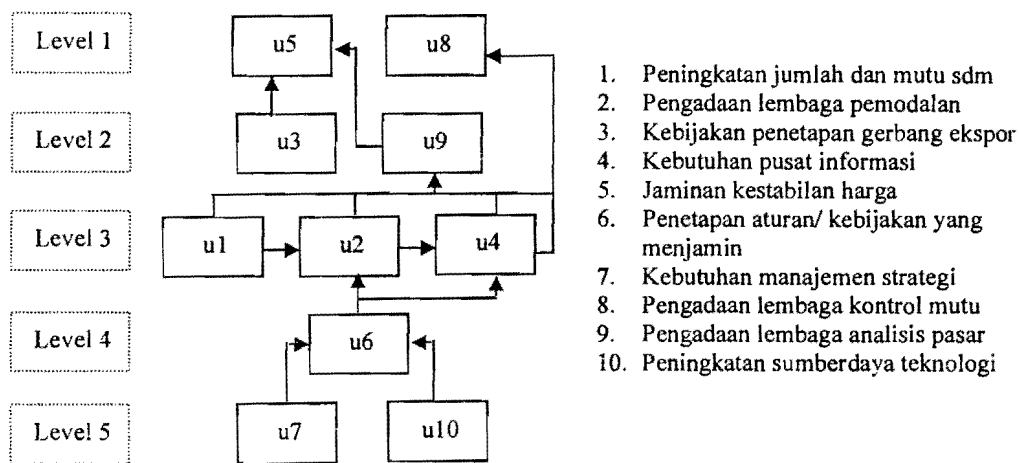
Level 1

Level 2

Level 3

Level 4

Level 5

u5

u8

u3

u9

u1

u2

u4

u6

u7

u10

1. Peningkatan jumlah dan mutu sdm
2. Pengadaan lembaga pemodalan
3. Kebijakan penetapan gerbang ekspor
4. Kebutuhan pusat informasi
5. Jaminan kestabilan harga
6. Penetapan aturan/ kebijakan yang menjamin
7. Kebutuhan manajemen strategi
8. Pengadaan lembaga kontrol mutu
9. Pengadaan lembaga analisis pasar
10. Peningkatan sumberdaya teknologi